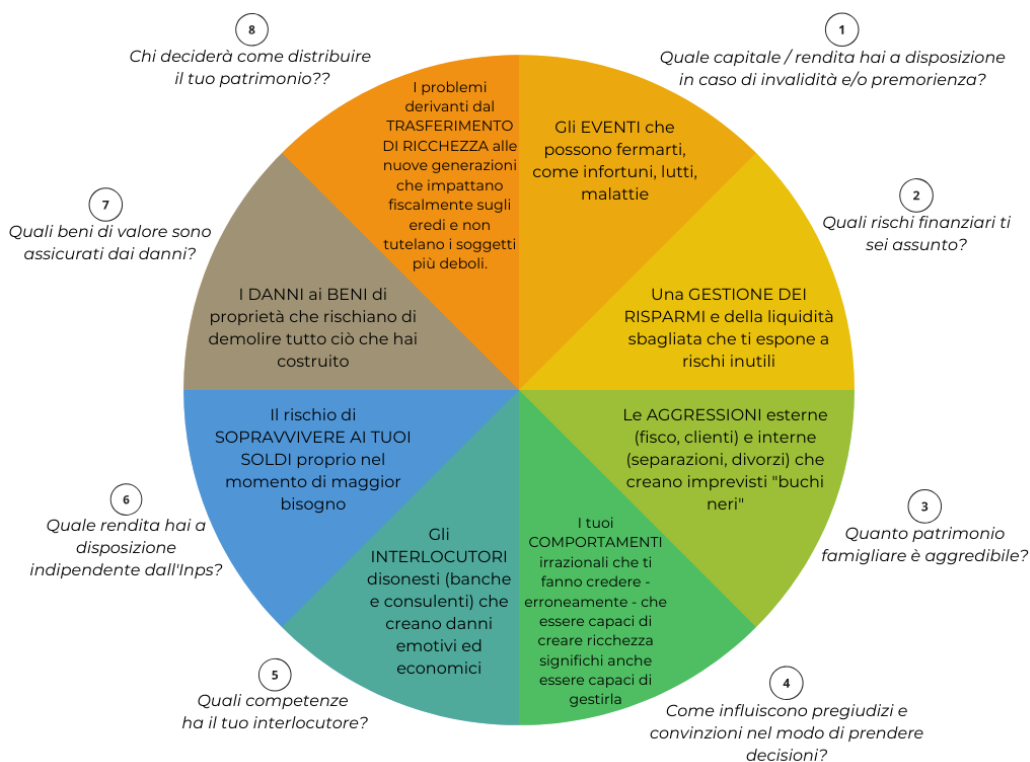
1
Quale capitale / rendita hai a disposizione in caso di invalidità e/o premorienza?

Gli EVENTI che possono fermarti, come infortuni, lutti, malattie

2
Quali rischi finanziari ti sei assunto?

Una GESTIONE DEI RISPARMI e della liquidità sbagliata che ti espone a rischi inutili

3
Quanto patrimonio famigliare è aggredibile?

Le AGGRESSIONI esterne (fisco, clienti) e interne (separazioni, divorzi) che creano imprevisti "buchi neri"

4
Come influiscono pregiudizi e convinzioni nel modo di prendere decisioni?

I tuoi COMPORTAMENTI irrazionali che ti fanno credere - erroneamente - che essere capaci di creare ricchezza significhi anche essere capaci di gestirla

5
Quali competenze ha il tuo interlocutore?

Gli INTERLOCUTORI disonesti (banche e consulenti) che creano danni emotivi ed economici

6
Quale rendita hai a disposizione indipendente dall'Inps?

Il rischio di SOPRAVVIVERE AI TUOI SOLDI proprio nel momento di maggior bisogno

7
Quali beni di valore sono assicurati dai danni?

I DANNI ai BENI di proprietà che rischiano di demolire tutto ciò che hai costruito

8
Chi deciderà come distribuire il tuo patrimonio??

I problemi derivanti dal TRASFERIMENTO DI RICCHEZZA alle nuove generazioni che impattano fiscalmente sugli eredi e non tutelano i soggetti più deboli.